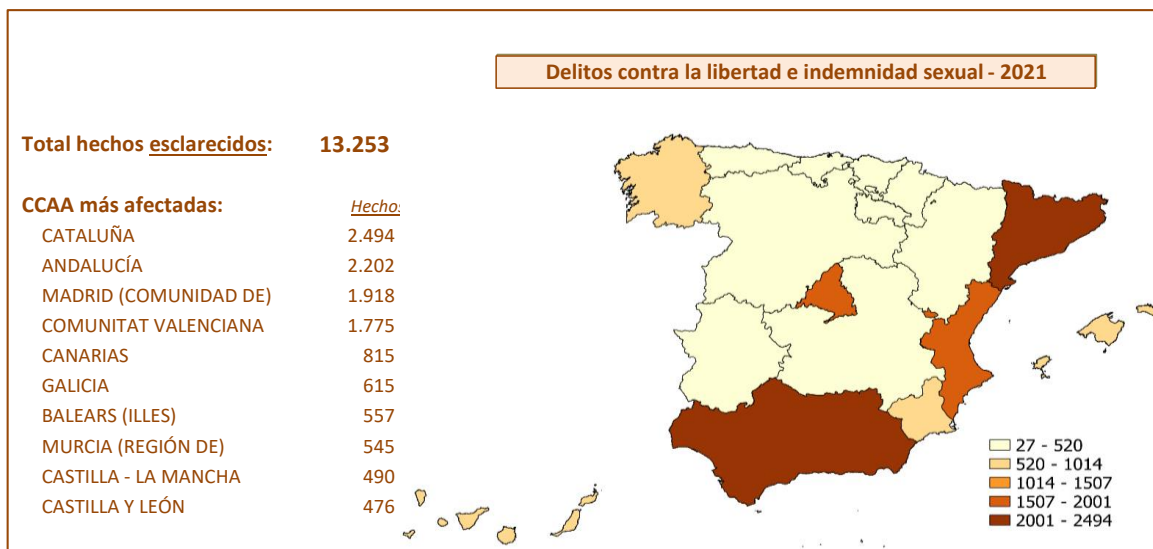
Delitos contra la libertad e indemnidad sexual - 2021

Total hechos esclarecidos: 13.253

CCAA más afectadas: Hechos

| | |
|---|---|
| CATALUÑA | 2.494 |
| ANDALUCÍA | 2.202 |
| MADRID (COMUNIDAD DE) | 1.918 |
| COMUNITAT VALENCIANA | 1.775 |
| CANARIAS | 815 |
| GALICIA | 615 |
| BALEARS (ILLES) | 557 |
| MURCIA (REGIÓN DE) | 545 |
| CASTILLA - LA MANCHA | 490 |
| CASTILLA Y LEÓN | 476 |

27 - 520
520 - 1014
1014 - 1507
1507 - 2001
2001 - 2494